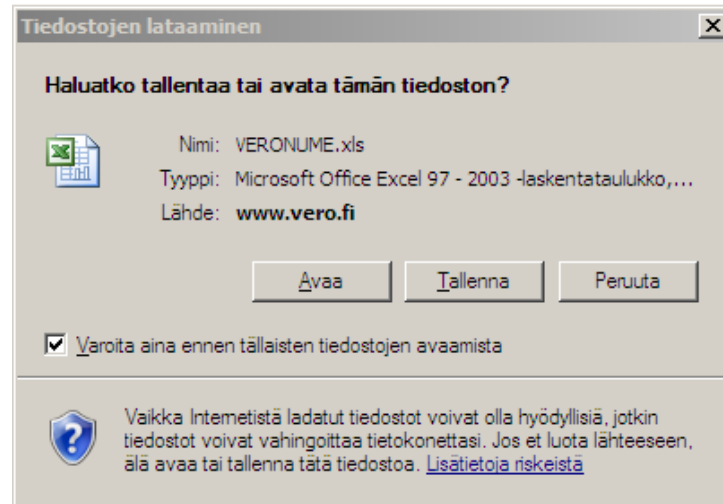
Tiedostojen lataaminen

X

Haluatko tallentaa tai avata tämän tiedoston?

Nimi: VERONUME.xls
Tyyppi: Microsoft Office Excel 97 - 2003 -laskentataulukko,...
Lähde: www.vero.fi

Avaa | Tallenna | Peruuta

Varoita aina ennen tällaisten tiedostojen avaamista

Vaikka Internetistä ladatut tiedostot voivat olla hyödyllisiä, jotkin tiedostot voivat vahingoittaa tietokonettasi. Jos et luota lähteeseen, älä avaa tai tallenna tätä tiedostoa. Lisätietoja riskeistä